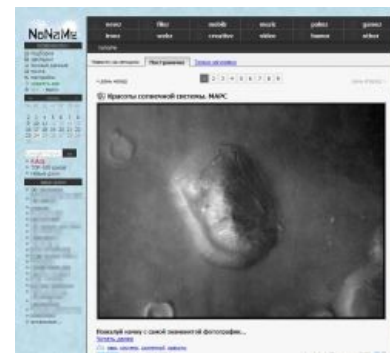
NoNaMe

|  |  |  |  |  |  |
|---|---|---|---|---|---|
| soft | films | mobile | music | games | games |
| news | books | creative | video | humor | other |

Новости за сегодня | Популярное

« день назад | 1 2 3 4 5 6 7 8 9

Красоты солнечной системы. МАРС

Пожалуй начну с самой знаменитой фотографии...
Читать далее

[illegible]